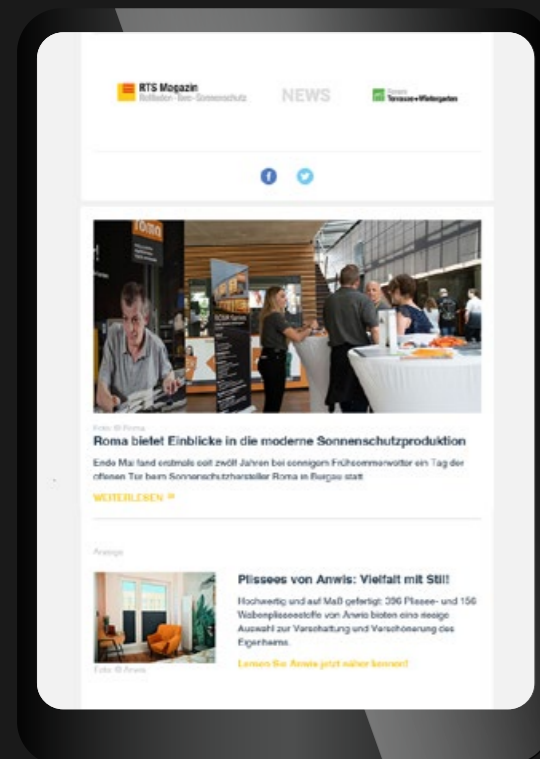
RTS Magazin
Rollladen · Tore · Sonnenschutz

NEWS

Terrasse + Wintergarten

Foto © Roma

Roma bietet Einblicke in die moderne Sonnenschutzproduktion

Ende Mai fand erstmals seit zwölf Jahren bei sonnigem Frühsommerwetter ein Tag der offenen Tür beim Sonnenschutzhersteller Roma in Burgau statt.

WEITERLESEN »

Anzeige

Plissees von Anwis: Vielfalt mit Stil!

Hochwertig und auf Maß gefertigt: 396 Plissee- und 156 Wabenplisseestoffe von Anwis bieten eine riesige Auswahl zur Verschattung und Verschönerung des Eigenheims.

Lernen Sie Anwis jetzt näher kennen!

Foto © Anwis